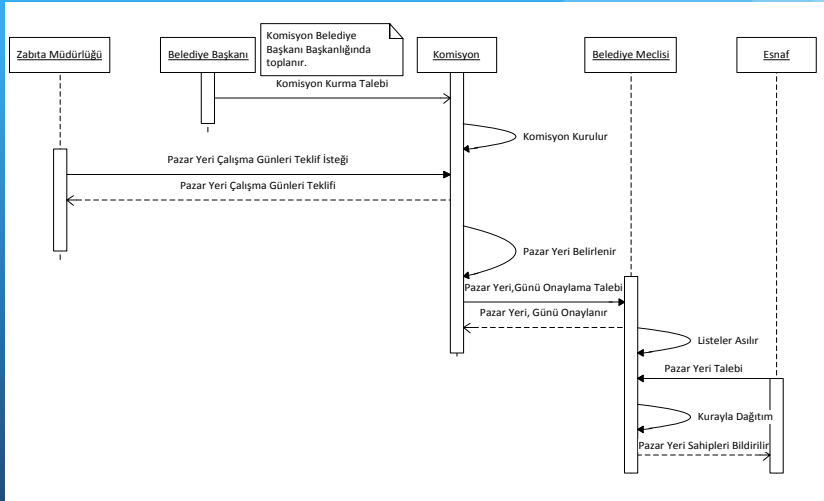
Zabıta Müdürlüğü

Belediye Başkanı

Komisyon Belediye Başkanı Başkanlığında toplanır.

Komisyon

Belediye Meclisi

Esnaf

Komisyon Kurma Talebi

Komisyon Kurulur

Pazar Yeri Çalışma Günleri Teklif İsteği

Pazar Yeri Çalışma Günleri Teklifi

Pazar Yeri Belirlenir

Pazar Yeri,Günü Onaylama Talebi

Pazar Yeri, Günü Onaylanır

Listeler Asılır

Pazar Yeri Talebi

Kurayla Dağıtım

Pazar Yeri Sahipleri Bildirilir